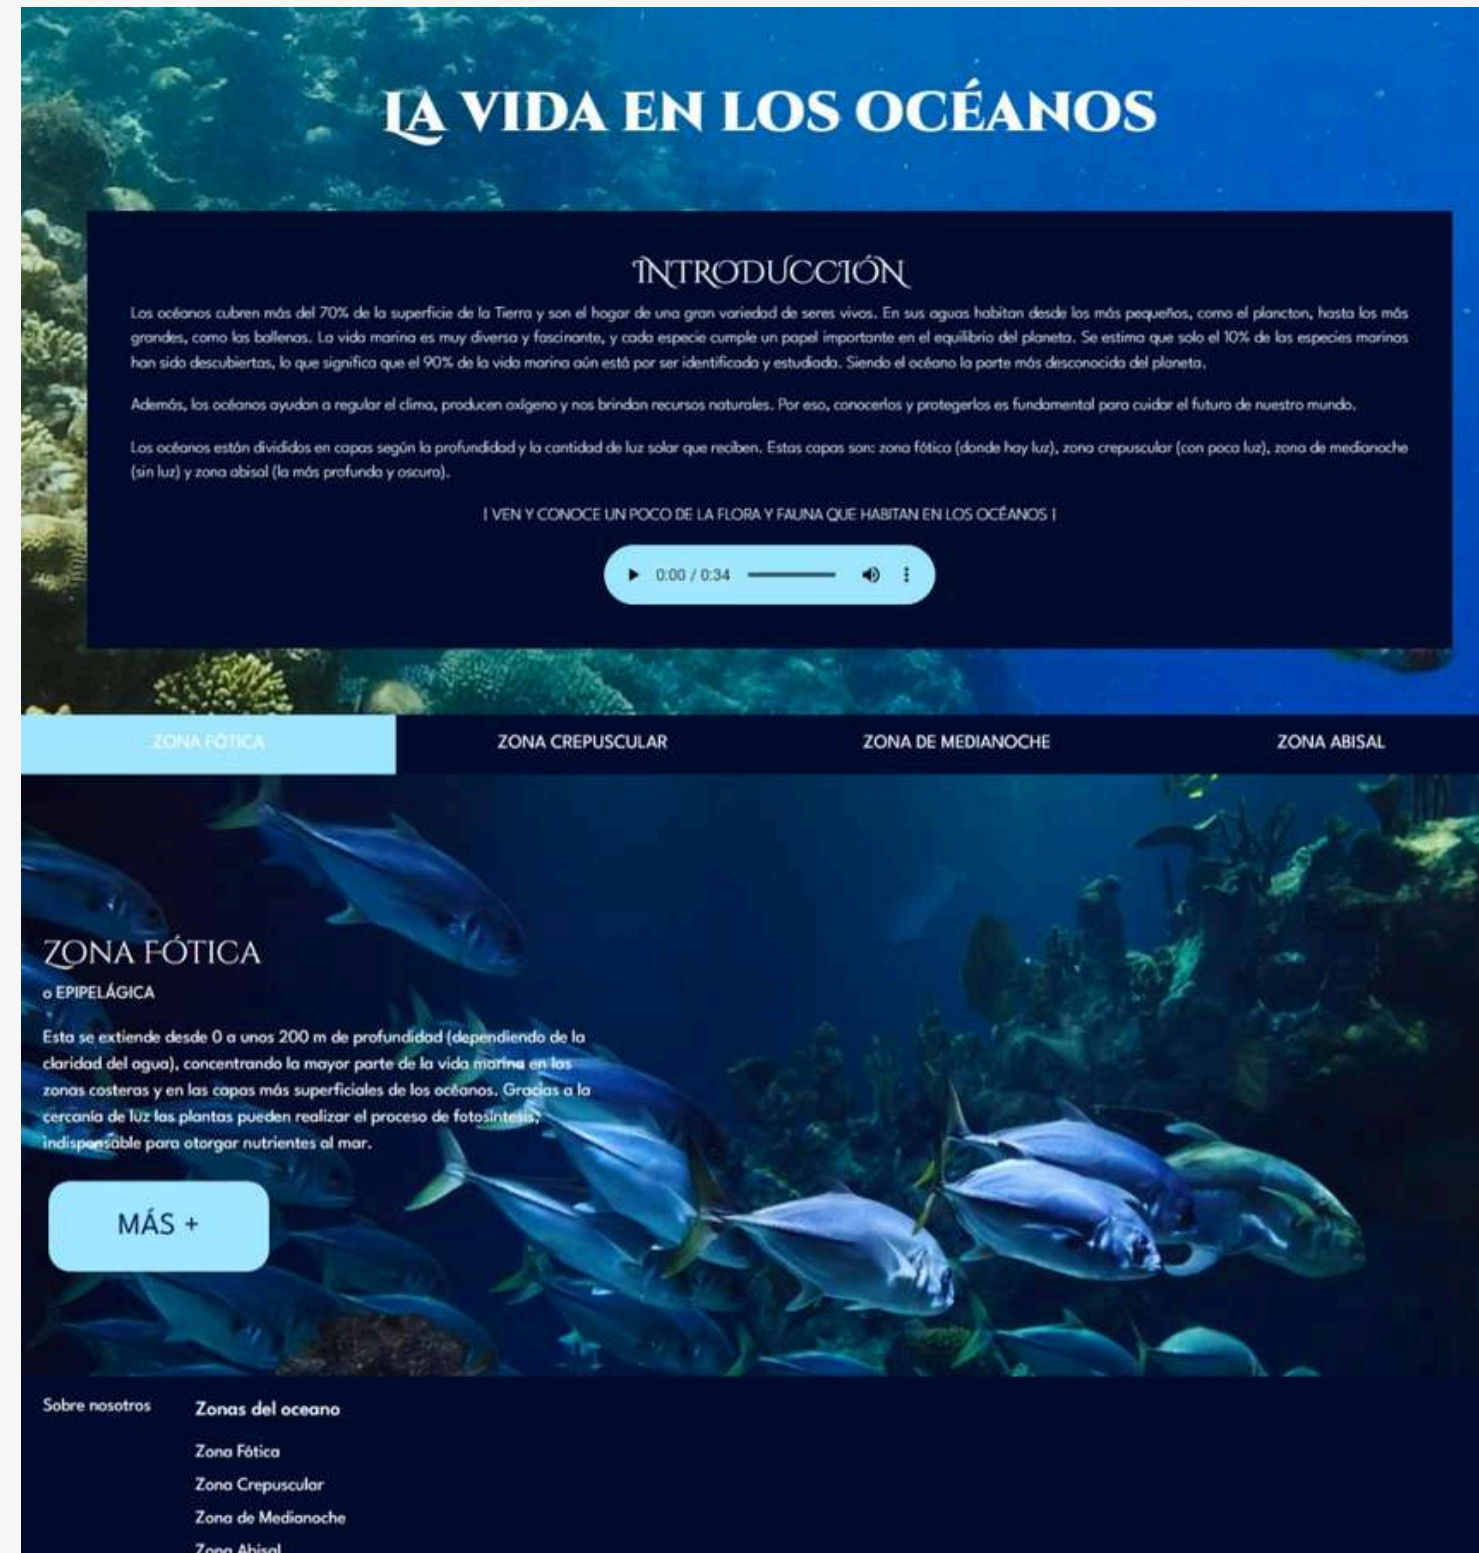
LA VIDA EN LOS OCÉANOS

INTRODUCCIÓN

Los océanos cubren más del 70% de la superficie de la Tierra y son el hogar de una gran variedad de seres vivos. En sus aguas habitan desde los más pequeños, como el plancton, hasta los más grandes, como las ballenas. La vida marina es muy diversa y fascinante, y cada especie cumple un papel importante en el equilibrio del planeta. Se estima que solo el 10% de las especies marinas han sido descubiertas, lo que significa que el 90% de la vida marina aún está por ser identificada y estudiada. Siendo el océano la parte más desconocida del planeta.

Además, los océanos ayudan a regular el clima, producen oxígeno y nos brindan recursos naturales. Por eso, conocerlos y protegerlos es fundamental para cuidar el futuro de nuestro mundo.

Los océanos están divididos en capas según la profundidad y la cantidad de luz solar que reciben. Estas capas son: zona fótica (donde hay luz), zona crepuscular (con poca luz), zona de medianoche (sin luz) y zona abisal (la más profunda y oscura).

¡ VEN Y CONOCE UN POCO DE LA FLORA Y FAUNA QUE HABITAN EN LOS OCÉANOS !

0:00 / 0:34

ZONA FÓTICA | ZONA CREPUSCULAR | ZONA DE MEDIANOCHE | ZONA ABISAL

ZONA FÓTICA
o EPIPELÁGICA

Esta se extiende desde 0 a unos 200 m de profundidad (dependiendo de la claridad del agua), concentrando la mayor parte de la vida marina en las zonas costeras y en las capas más superficiales de los océanos. Gracias a la cercanía de luz las plantas pueden realizar el proceso de fotosíntesis, indispensable para otorgar nutrientes al mar.

MÁS +

Sobre nosotros

Zonas del oceano
Zona Fótica
Zona Crepuscular
Zona de Medianoche
Zona Abisal